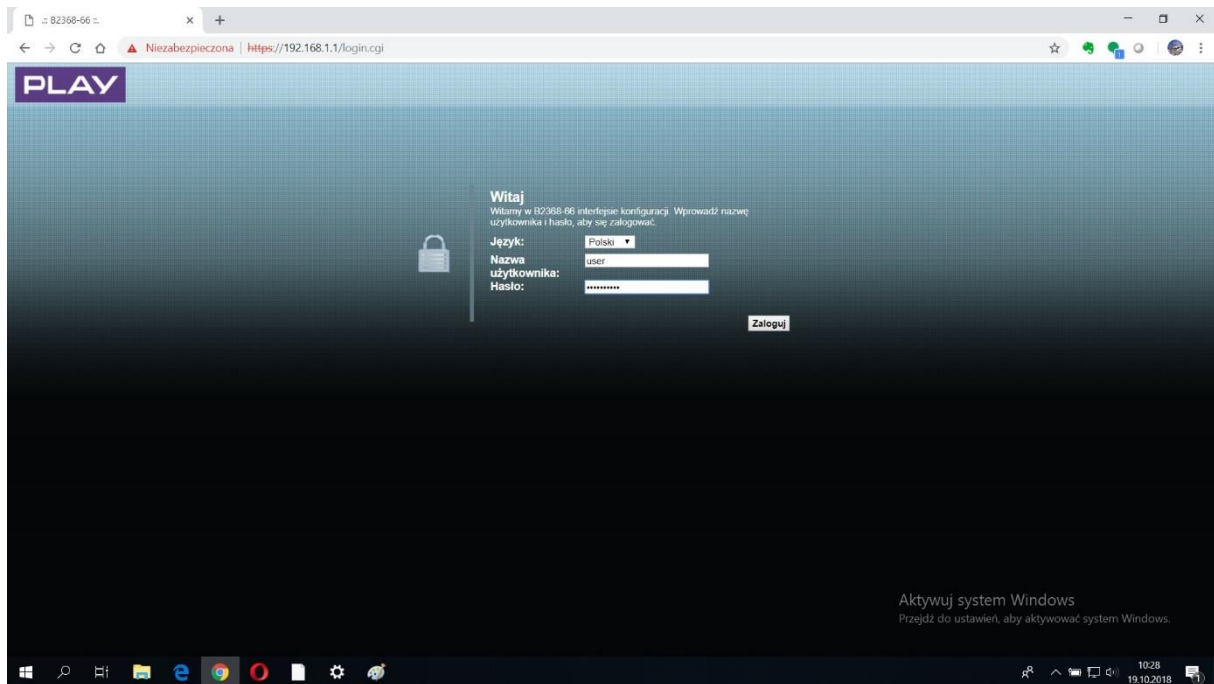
:: B2368-66 ::

Niezabezpieczona | https://192.168.1.1/login.cgi

PLAY

Witaj

Witamy w B2368-66 interfejsie konfiguracji. Wprowadź nazwę użytkownika i hasło, aby się zalogować.

Język: Polski

Nazwa użytkownika: user

Hasło: ••••••••••

Zaloguj

Aktywuj system Windows

Przejdź do ustawień, aby aktywować system Windows.

10:28
19.10.2018